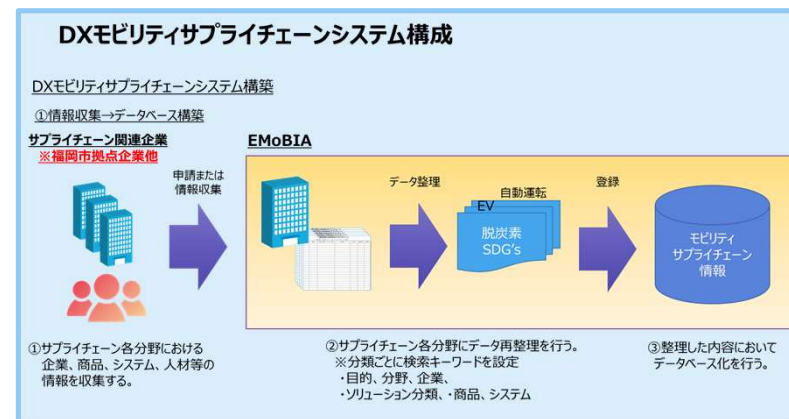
DXモビリティサプライチェーンシステム構成

DXモビリティサプライチェーンシステム構築

①情報収集→データベース構築

サプライチェーン関連企業
※福岡市拠点企業他

申請または情報収集

EMoBIA

データ整理

自動運転

EV

脱炭素
SDG's

登録

モビリティ
サプライチェーン
情報

①サプライチェーン各分野における企業、商品、システム、人材等の情報を収集する。

②サプライチェーン各分野にデータ再整理を行う。
※分類ごとに検索キーワードを設定
・目的、分野、企業、
・ソリューション分類、・商品、システム

③整理した内容においてデータベース化を行う。